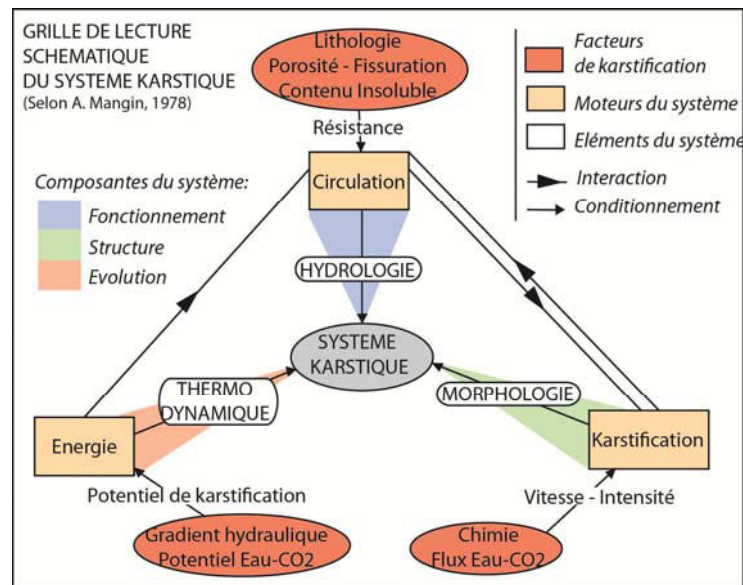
GRILLE DE LECTURE SCHEMATIQUE DU SYSTEME KARSTIQUE
(Selon A. Mangin, 1978)

Lithologie
Porosité - Fissuration
Contenu Insoluble

Facteurs de karstification
Moteurs du système
Eléments du système
Interaction
Conditionnement

Résistance

Circulation

Composantes du système:
Fonctionnement
Structure
Evolution

HYDROLOGIE

SYSTEME KARSTIQUE

THERMO DYNAMIQUE

MORPHOLOGIE

Energie

Karstification

Potentiel de karstification

Vitesse - Intensité

Gradient hydraulique
Potentiel Eau-CO2

Chimie
Flux Eau-CO2